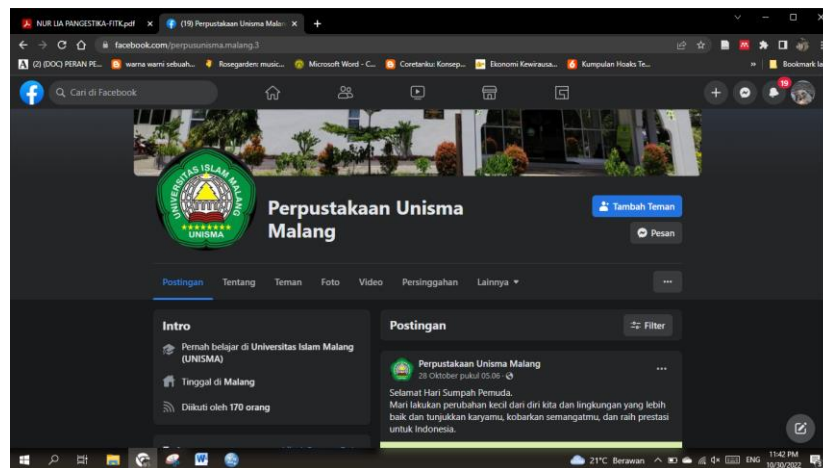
NUR LIA PANGESTIKA-FITK.pdf
(19) Perpustakaan Unisma Malan
facebook.com/perpusunisma.malang.3
(2) (DOC) PERAN PE...
warna warni sebuah...
Rosegarden: music...
Microsoft Word - C...
Coretanku: Konsep...
Ekonomi Kewirausa...
Kumpulan Hoaks Te...
Bookmark la
Cari di Facebook
19
UNIVERSITAS ISLAM MALANG
UNISMA
Perpustakaan Unisma Malang
Tambah Teman
Pesan
Postingan
Tentang
Teman
Foto
Video
Persinggahan
Lainnya
...
Intro
Pernah belajar di Universitas Islam Malang (UNISMA)
Tinggal di Malang
Diikuti oleh 170 orang
Postingan
Filter
Perpustakaan Unisma Malang
28 Oktober pukul 05.06
...
Selamat Hari Sumpah Pemuda.
Mari lakukan perubahan kecil dari diri kita dan lingkungan yang lebih baik dan tunjukkan karyamu, kobarkan semangatmu, dan raih prestasi untuk Indonesia.
21°C Berawan
ENG
11:42 PM
10/30/2022